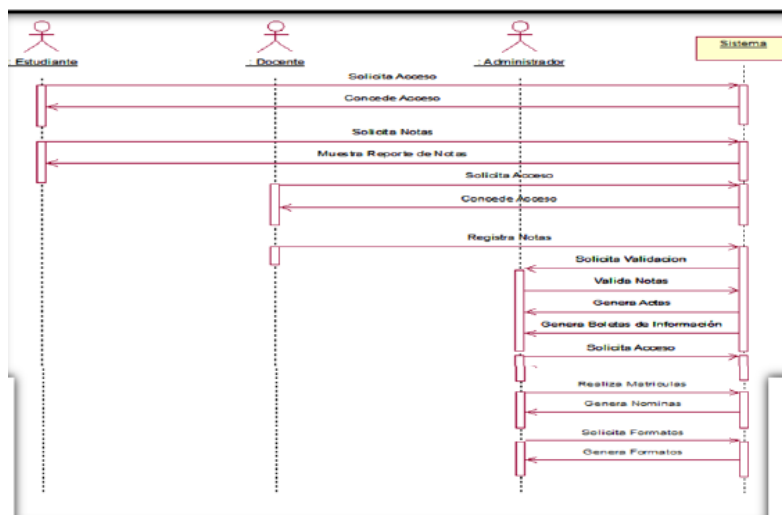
: Estudiante

: Docente

: Administrador

Sistema

Solicita Acceso

Concede Acceso

Solicita Notas

Muestra Reporte de Notas

Solicita Acceso

Concede Acceso

Registra Notas

Solicita Validacion

Valida Notas

Genera Actas

Genera Boletas de Información

Solicita Acceso

Realiza Matriculas

Genera Nominas

Solicita Formatos

Genera Formatos